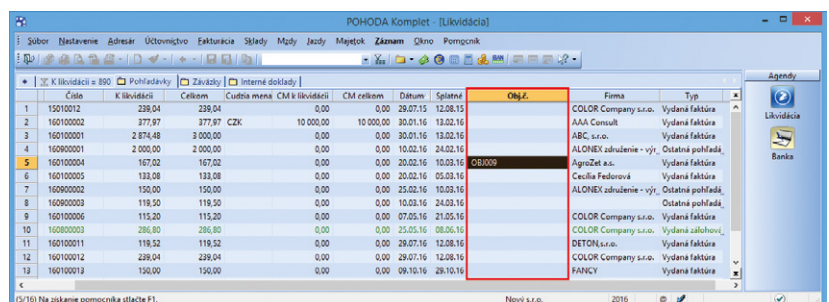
POHODA Komplet - [Likvidácia]

Súbor Nastavenie Adresár Účtovníctvo Fakturácia Sklady Mzdy Jazdy Majetok Záznam Okno Pomocník

K likvidácii = 890 | Pohľadávky | Záväzky | Interné doklady

Agendy

Likvidácia

Banka

| | Číslo | K likvidácii | Celkom | Cudzia mena | CM k likvidácii | CM celkom | Dátum | Splatné | Obj.č. | Firma | Typ |
|---|---|---|---|---|---|---|---|---|---|---|---|
| 1 | 15010012 | 239,04 | 239,04 | | 0,00 | 0,00 | 29.07.15 | 12.08.15 | | COLOR Company s.r.o. | Vydaná faktúra |
| 2 | 160100002 | 377,97 | 377,97 | CZK | 10 000,00 | 10 000,00 | 30.01.16 | 13.02.16 | | AAA Consult | Vydaná faktúra |
| 3 | 160100001 | 2 874,48 | 3 000,00 | | 0,00 | 0,00 | 30.01.16 | 13.02.16 | | ABC, s.r.o. | Vydaná faktúra |
| 4 | 160900001 | 2 000,00 | 2 000,00 | | 0,00 | 0,00 | 10.02.16 | 24.02.16 | | ALONEX združenie - výr | Ostatná pohľadá |
| 5 | 160100004 | 167,02 | 167,02 | | 0,00 | 0,00 | 20.02.16 | 10.03.16 | OBJ009 | AgroZet a.s. | Vydaná faktúra |
| 6 | 160100005 | 133,08 | 133,08 | | 0,00 | 0,00 | 20.02.16 | 05.03.16 | | Cecília Fedorová | Vydaná faktúra |
| 7 | 160900002 | 150,00 | 150,00 | | 0,00 | 0,00 | 25.02.16 | 10.03.16 | | ALONEX združenie - výr | Ostatná pohľadá |
| 8 | 160900003 | 119,50 | 119,50 | | 0,00 | 0,00 | 10.03.16 | 24.03.16 | | | Ostatná pohľadá |
| 9 | 160100006 | 115,20 | 115,20 | | 0,00 | 0,00 | 07.05.16 | 21.05.16 | | COLOR Company s.r.o. | Vydaná faktúra |
| 10 | 160800003 | 286,80 | 286,80 | | 0,00 | 0,00 | 25.05.16 | 08.06.16 | | COLOR Company s.r.o. | Vydaná zálohová |
| 11 | 160100011 | 119,52 | 119,52 | | 0,00 | 0,00 | 29.07.16 | 12.08.16 | | DETON,s.r.o. | Vydaná faktúra |
| 12 | 160100012 | 239,04 | 239,04 | | 0,00 | 0,00 | 29.07.16 | 12.08.16 | | COLOR Company s.r.o. | Vydaná faktúra |
| 13 | 160100013 | 150,00 | 150,00 | | 0,00 | 0,00 | 09.10.16 | 29.10.16 | | FANCY | Vydaná faktúra |

(5/16) Na získanie pomocníka stlačte F1. Nový s.r.o. 2016